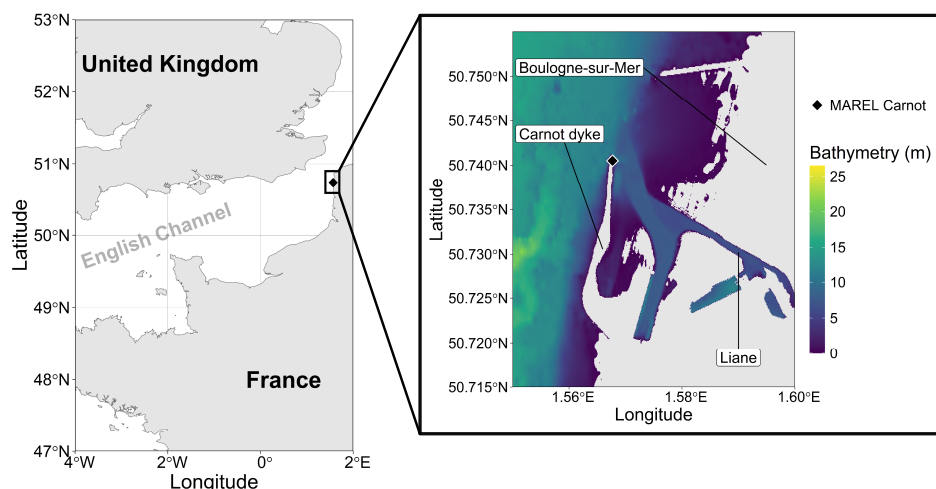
53°N
52°N
51°N
50°N
49°N
48°N
47°N
Latitude
United Kingdom
English Channel
France
4°W 2°W 0° 2°E
Longitude

50.750°N
50.745°N
50.740°N
50.735°N
50.730°N
50.725°N
50.720°N
50.715°N
Latitude
Boulogne-sur-Mer
Carnot dyke
Liane
1.56°E 1.58°E 1.60°E
Longitude

MAREL Carnot
Bathymetry (m)
25
20
15
10
5
0